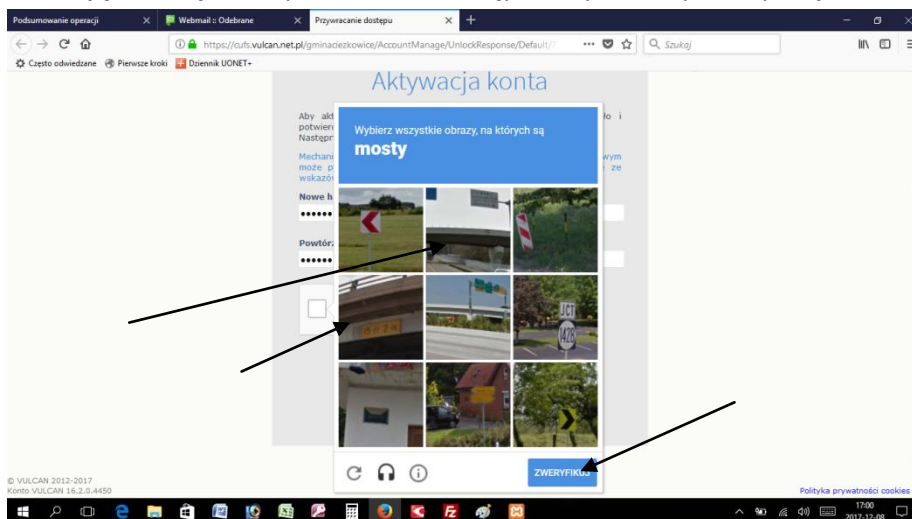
Podsumowanie operacji
Webmail :: Odebrane
Przywracanie dostępu
https://cufs.vulcan.net.pl/gminaciezkowice/AccountManage/UnlockResponse/Default/
Szukaj
Często odwiedzane
Pierwsze kroki
Dziennik UONET+

Aktywacja konta

Aby akt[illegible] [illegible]ło i potwierd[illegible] Następn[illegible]

Mechani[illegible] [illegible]wym może p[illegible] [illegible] ze wskazó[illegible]

Nowe h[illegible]
••••••
Powtórz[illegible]
••••••

Wybierz wszystkie obrazy, na których są
mosty

JCT
I428

ZWERYFIKUJ

© VULCAN 2012-2017
Konto VULCAN 16.2.0.4450

Polityka prywatności cookies

17:00
2017-12-08